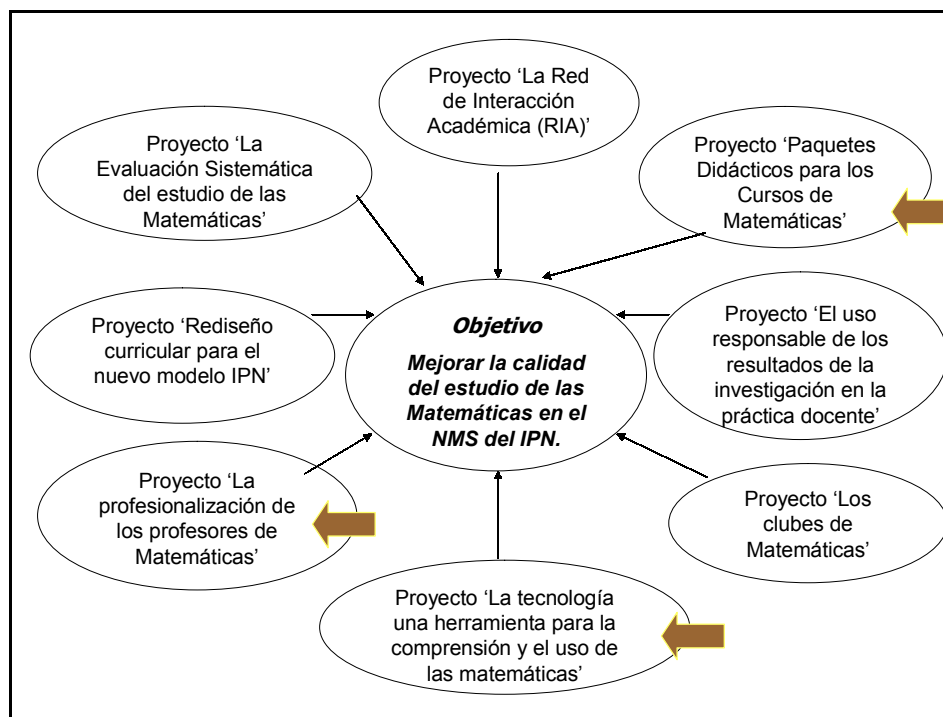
Proyecto 'La Red de Interacción Académica (RIA)'

Proyecto 'La Evaluación Sistemática del estudio de las Matemáticas'

Proyecto 'Paquetes Didácticos para los Cursos de Matemáticas'

Proyecto 'Rediseño curricular para el nuevo modelo IPN'

***Objetivo***

***Mejorar la calidad del estudio de las Matemáticas en el NMS del IPN.***

Proyecto 'El uso responsable de los resultados de la investigación en la práctica docente'

Proyecto 'La profesionalización de los profesores de Matemáticas'

Proyecto 'Los clubes de Matemáticas'

Proyecto 'La tecnología una herramienta para la comprensión y el uso de las matemáticas'